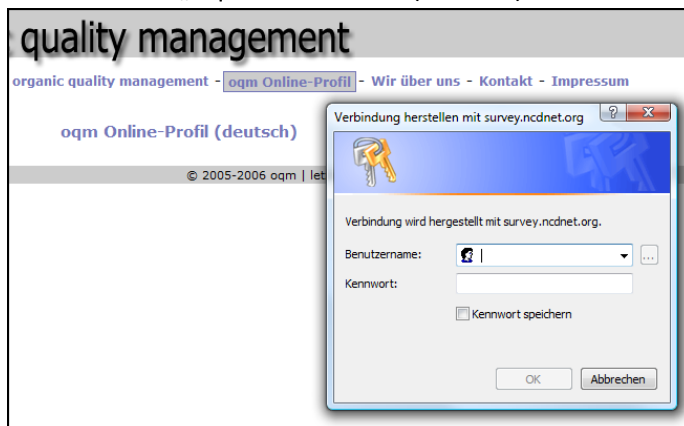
quality management

organic quality management - oqm Online-Profil - Wir über uns - Kontakt - Impressum

oqm Online-Profil (deutsch)

© 2005-2006 oqm | let

Verbindung herstellen mit survey.ncdnet.org

?

X

Verbindung wird hergestellt mit survey.ncdnet.org.

Benutzername:

...

Kennwort:

Kennwort speichern

OK

Abbrechen